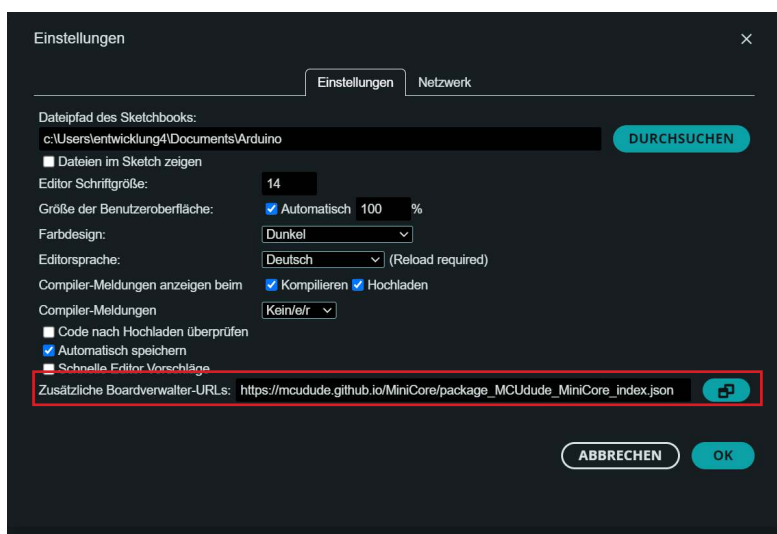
Einstellungen

×

Einstellungen Netzwerk

Dateipfad des Sketchbooks:

c:\Users\entwicklung4\Documents\Arduino

DURCHSUCHEN

Dateien im Sketch zeigen

Editor Schriftgröße: 14

Größe der Benutzeroberfläche: Automatisch 100 %

Farbdesign: Dunkel

Editorsprache: Deutsch (Reload required)

Compiler-Meldungen anzeigen beim Kompilieren Hochladen

Compiler-Meldungen Kein/e/r

Code nach Hochladen überprüfen

Automatisch speichern

Schnelle Editor Vorschläge

Zusätzliche Boardverwalter-URLs: https://mcudude.github.io/MiniCore/package_MCUdude_MiniCore_index.json

ABBRECHEN OK